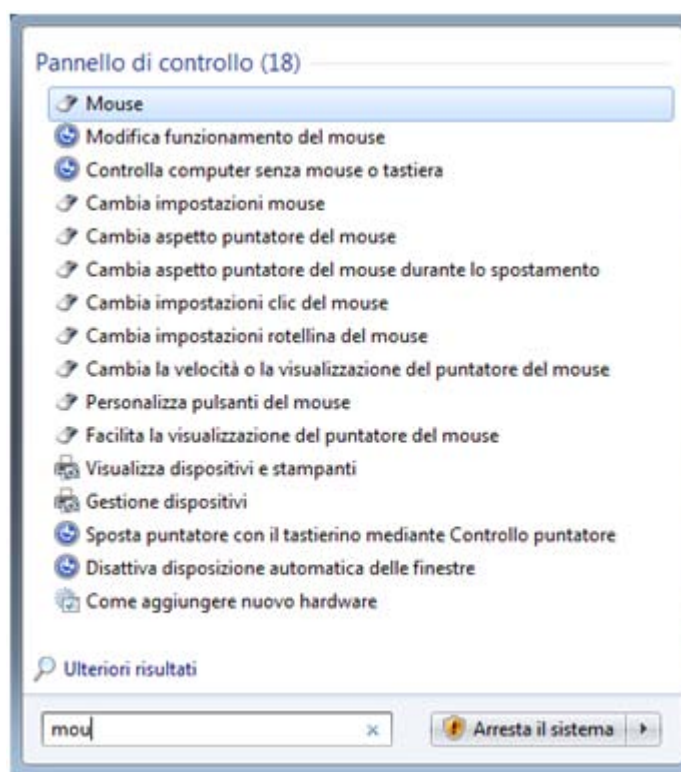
Pannello di controllo (18)

Mouse

Modifica funzionamento del mouse

Controlla computer senza mouse o tastiera

Cambia impostazioni mouse

Cambia aspetto puntatore del mouse

Cambia aspetto puntatore del mouse durante lo spostamento

Cambia impostazioni clic del mouse

Cambia impostazioni rotellina del mouse

Cambia la velocità o la visualizzazione del puntatore del mouse

Personalizza pulsanti del mouse

Facilita la visualizzazione del puntatore del mouse

Visualizza dispositivi e stampanti

Gestione dispositivi

Sposta puntatore con il tastierino mediante Controllo puntatore

Disattiva disposizione automatica delle finestre

Come aggiungere nuovo hardware

Ulteriori risultati

mou

×

Arresta il sistema